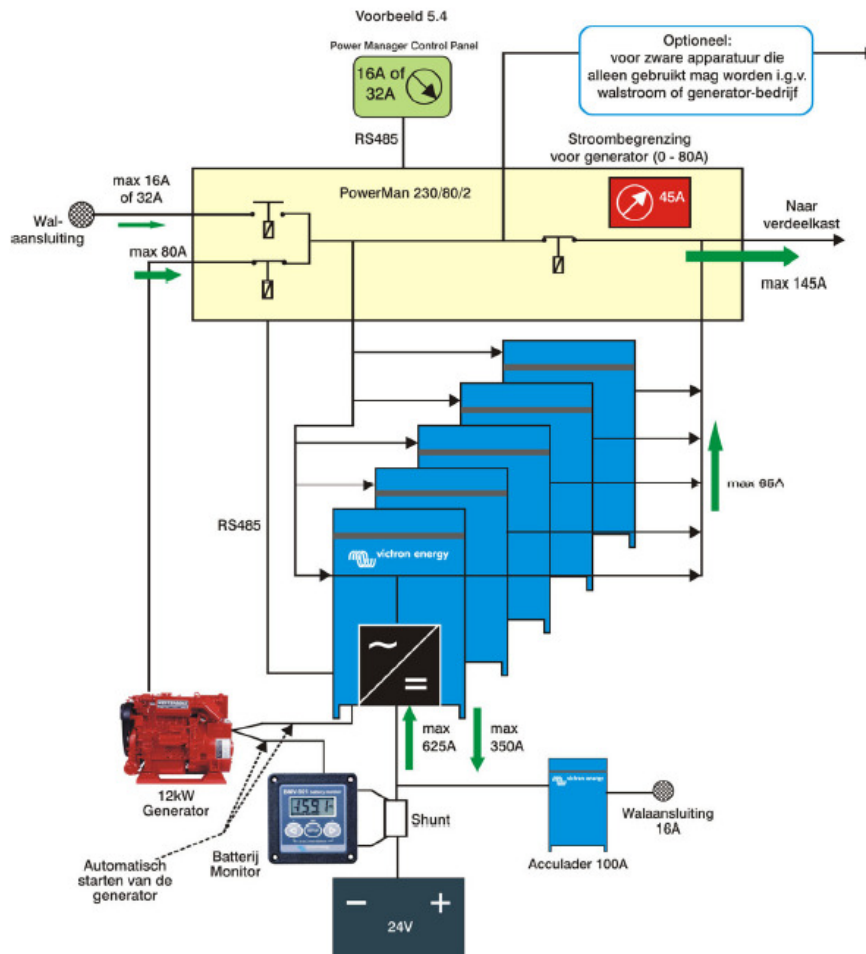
Voorbeeld 5.4

Power Manager Control Panel

16A of 32A

Optioneel: voor zware apparatuur die alleen gebruikt mag worden i.g.v. walstroom of generator-bedrijf

RS485

Stroombegrenzing voor generator (0 - 80A)

max 16A of 32A

PowerMan 230/80/2

45A

Wal-aansluiting

Naar verdeelkast

max 80A

max 145A

max 95A

RS485

victron energy

~

=

max 625A

max 350A

12kW Generator

BMV-501 battery monitor

-35.9

Shunt

victron energy

Walaansluiting 16A

Automatisch starten van de generator

Batterij Monitor

Acculader 100A

−

+

24V